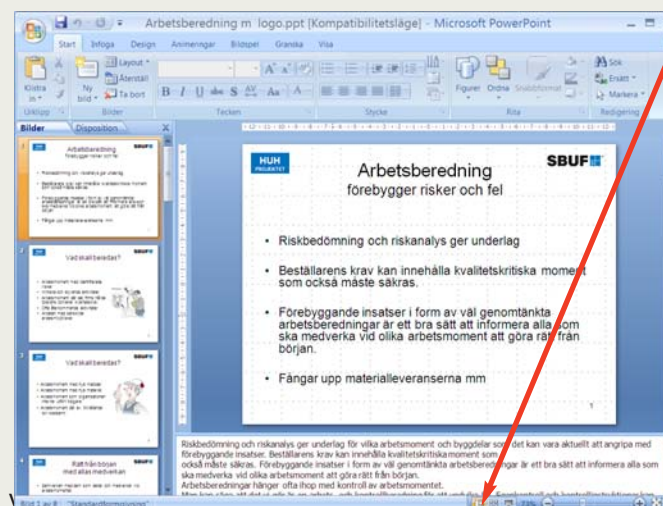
Arbetsberedning m logo.ppt [Kompatibilitetsläge] - Microsoft PowerPoint

Start Infoga Design Animeringar Bildspel Granska Visa

Klistra in Ny bild Layout Återställ Ta bort Figurer Ordna Snabbformat Sök Ersätt Markera

Urklipp Bilder Tecken Stycke Rita Redigering

Bilder Disposition

1 Arbetsberedning förebygger risker och fel

2 Vad skall beredas?

3 Vad skall beredas?

4 Rätt från början med alla medverkande

HUH PROJEKTET

SBUF

Arbetsberedning
förebygger risker och fel

• Riskbedömning och riskanalys ger underlag

• Beställarens krav kan innehålla kvalitetskritiska moment som också måste säkras.

• Förebyggande insatser i form av väl genomtänkta arbetsberedningar är ett bra sätt att informera alla som ska medverka vid olika arbetsmoment att göra rätt från början.

• Fångar upp materialleveranserna mm

1

Riskbedömning och riskanalys ger underlag för vilka arbetsmoment och byggdelar som det kan vara aktuellt att angripa med förebyggande insatser. Beställarens krav kan innehålla kvalitetskritiska moment som också måste säkras. Förebyggande insatser i form av väl genomtänkta arbetsberedningar är ett bra sätt att informera alla som ska medverka vid olika arbetsmoment att göra rätt från början.
Arbetsberedningar hänger ofta ihop med kontroll av arbetsmomentet.
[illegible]

Bild 1 av 8 "Standardformgivning"